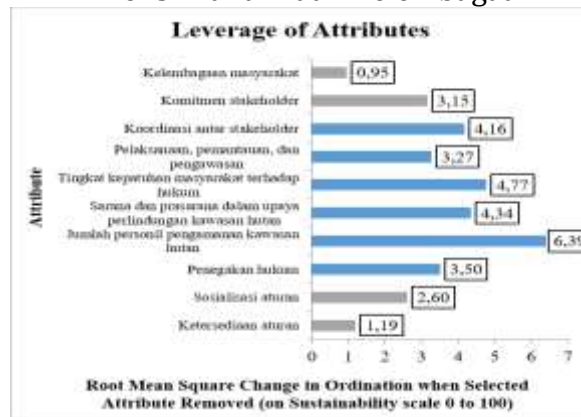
Leverage of Attributes

Attribute

Kelembagaan masyarakat 0,95
Komitmen stakeholder 3,15
Koordinasi antar stakeholder 4,16
Pelaksanaan, pemantauan, dan pengawasan 3,27
Tingkat kepatuhan masyarakat terhadap hukum 4,77
Sarana dan prasarana dalam upaya perlindungan kawasan hutan 4,34
Jumlah personil pengamanan kawasan hutan 6,39
Penegakan hukum 3,50
Sosialisasi aturan 2,60
Ketersediaan aturan 1,19

0 1 2 3 4 5 6 7

Root Mean Square Change in Ordination when Selected Attribute Removed (on Sustainability scale 0 to 100)